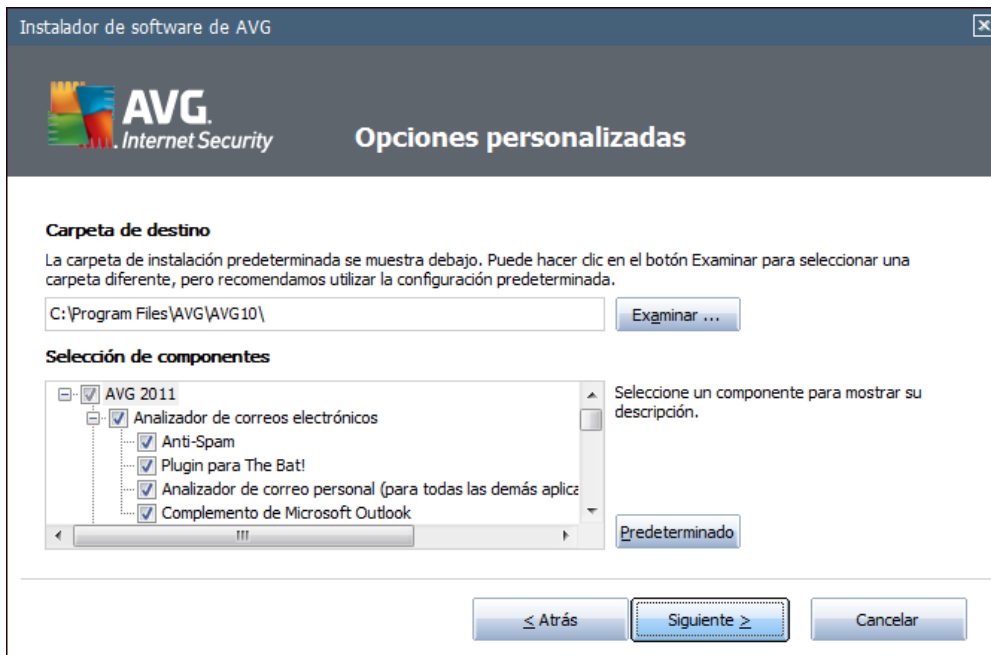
Instalador de software de AVG

AVG. Internet Security

Opciones personalizadas

Carpeta de destino

La carpeta de instalación predeterminada se muestra debajo. Puede hacer clic en el botón Examinar para seleccionar una carpeta diferente, pero recomendamos utilizar la configuración predeterminada.

C:\Program Files\AVG\AVG10\

Examinar ...

Selección de componentes

AVG 2011
Analizador de correos electrónicos
Anti-Spam
Plugin para The Bat!
Analizador de correo personal (para todas las demás aplica
Complemento de Microsoft Outlook

Seleccione un componente para mostrar su descripción.

Predeterminado

< Atrás

Siguiente >

Cancelar